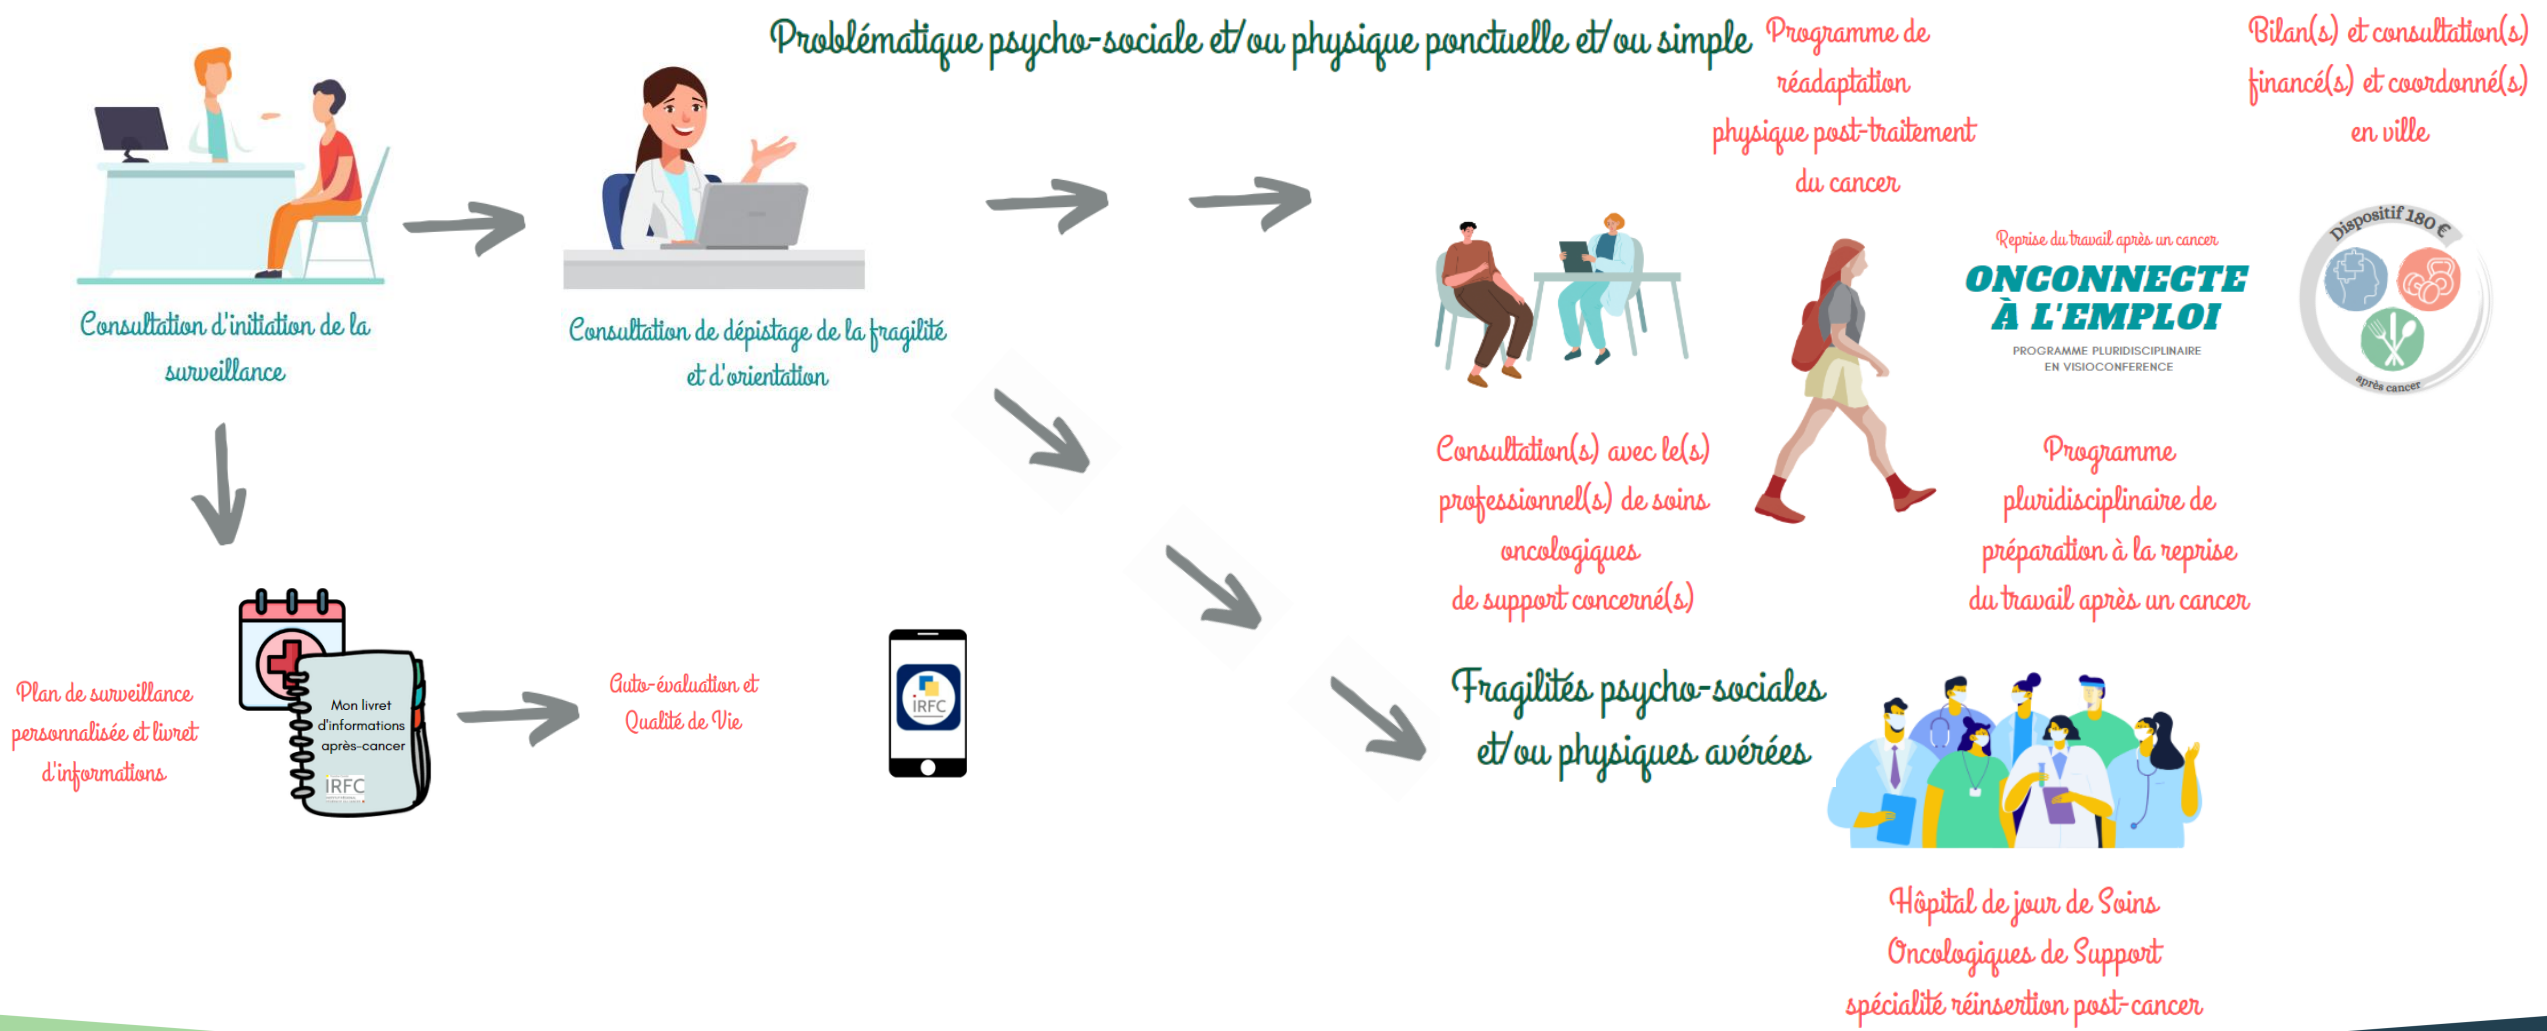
Problématique psycho-sociale et/ou physique ponctuelle et/ou simple

Programme de réadaptation physique post-traitement du cancer

Bilan(s) et consultation(s) financé(s) et coordonné(s) en ville

Consultation d'initiation de la surveillance

Consultation de dépistage de la fragilité et d'orientation

Reprise du travail après un cancer
ONCONNECTE À L'EMPLOI
PROGRAMME PLURIDISCIPLINAIRE EN VISIOCONFERENCE

Dispositif 180 €
après cancer

Consultation(s) avec le(s) professionnel(s) de soins oncologiques de support concerné(s)

Programme pluridisciplinaire de préparation à la reprise du travail après un cancer

Plan de surveillance personnalisée et livret d'informations

Mon livret d'informations après-cancer
IRFC

Auto-évaluation et Qualité de Vie

IRFC

Fragilités psycho-sociales et/ou physiques avérées

Hôpital de jour de Soins Oncologiques de Support spécialité réinsertion post-cancer